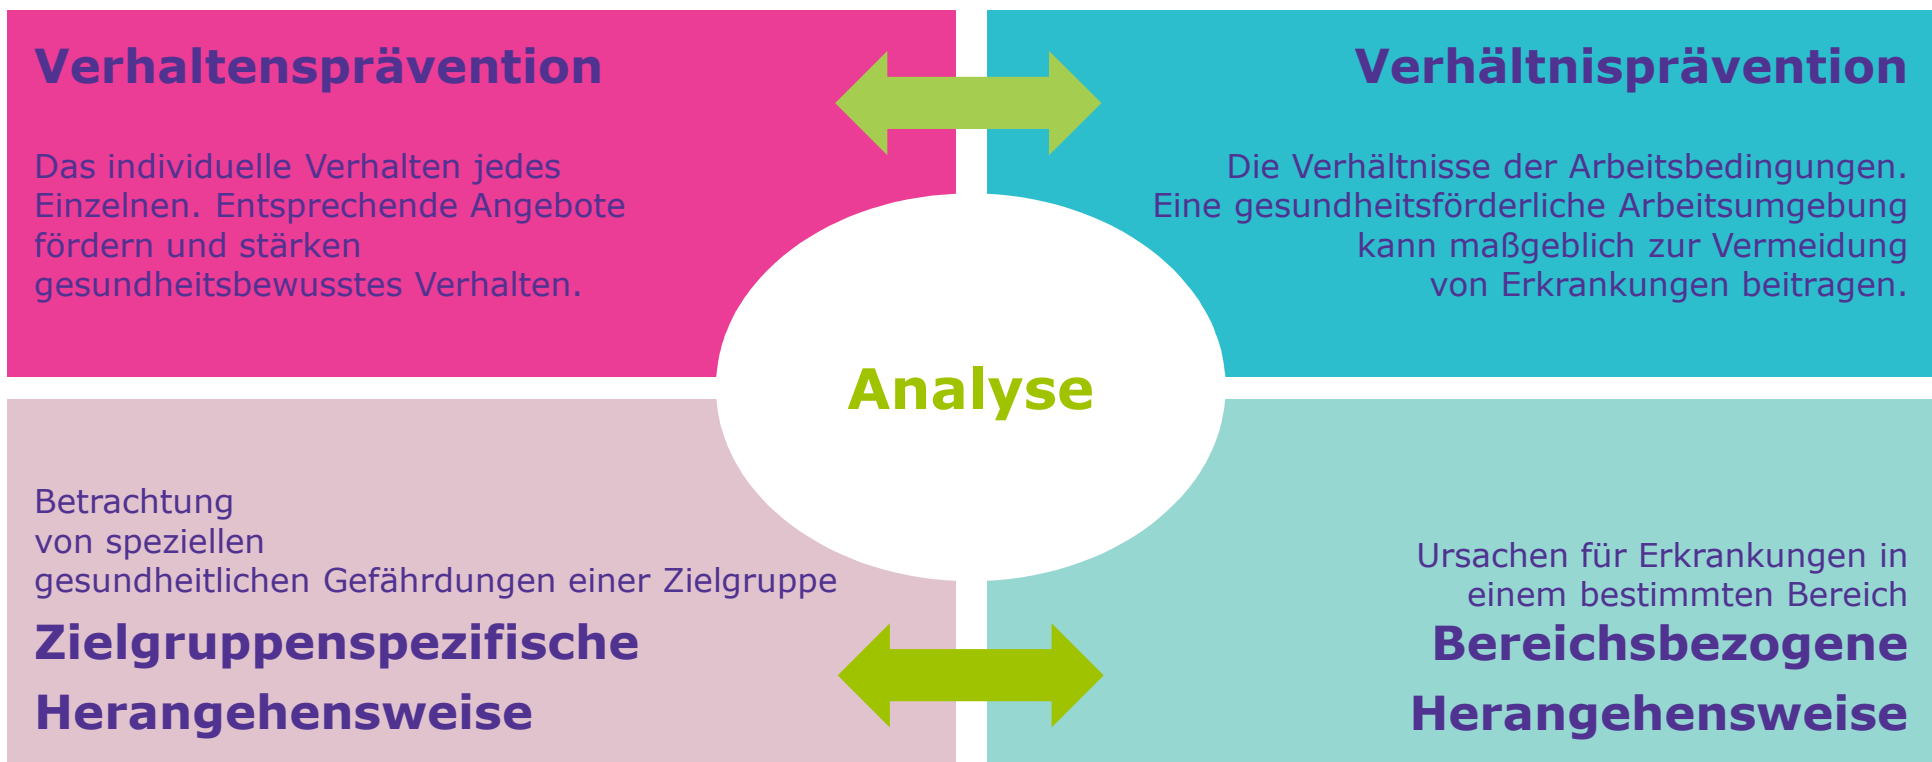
Verhaltensprävention

Das individuelle Verhalten jedes Einzelnen. Entsprechende Angebote fördern und stärken gesundheitsbewusstes Verhalten.

Verhältnisprävention

Die Verhältnisse der Arbeitsbedingungen. Eine gesundheitsförderliche Arbeitsumgebung kann maßgeblich zur Vermeidung von Erkrankungen beitragen.

Analyse

Betrachtung von speziellen gesundheitlichen Gefährdungen einer Zielgruppe

Zielgruppenspezifische Herangehensweise

Ursachen für Erkrankungen in einem bestimmten Bereich

Bereichsbezogene Herangehensweise